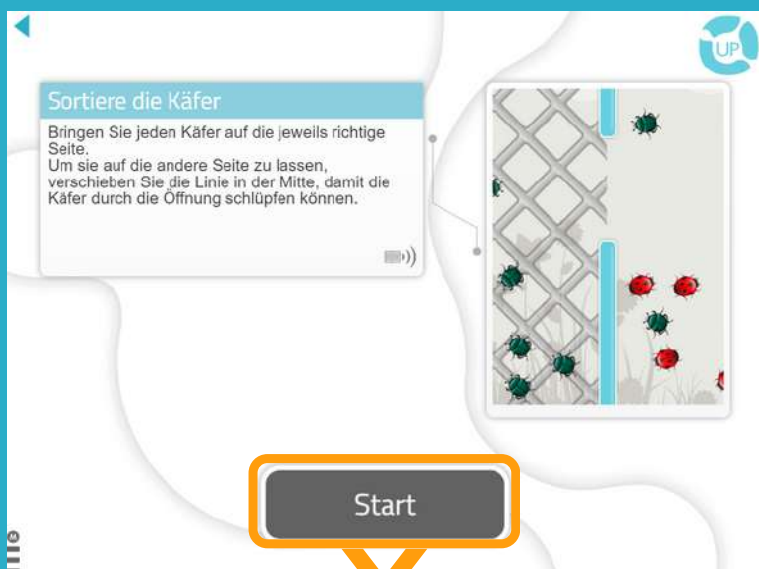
UP

Sortiere die Käfer

Bringen Sie jeden Käfer auf die jeweils richtige Seite.
Um sie auf die andere Seite zu lassen, verschieben Sie die Linie in der Mitte, damit die Käfer durch die Öffnung schlüpfen können.

Start